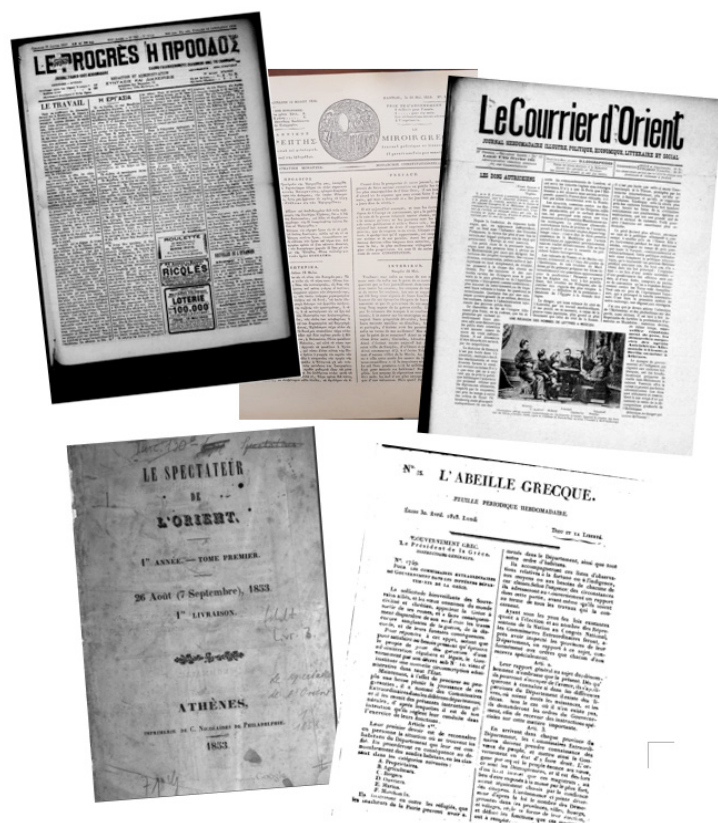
LE PROGRÈS Η ΠΡΟΟΔΟΣ

LE TRAVAIL

Η ΕΡΓΑΣΙΑ

ROULETTE

RICQLÈS

LOTERIE 100.000

MIROIR GREC

ΚΑΘΡΕΠΤΗΣ

LeCourrier d'Orient

JOURNAL HEBDOMADAIRE ILLUSTRÉ, POLITIQUE, ÉCONOMIQUE, LITTÉRAIRE ET SOCIAL

LES DONS AUTRICHIENS

LE SPECTATEUR DE L'ORIENT.

1re ANNÉE. — TOME PREMIER.

26 Août (7 Septembre), 1833.

1re LIVRAISON.

ATHÈNES,

IMPRIMERIE DE C. NICOLAÏDES DE PHILADELPHIE.

1833.

No 13 L'ABEILLE GRECQUE.

FEUILLE PÉRIODIQUE HEBDOMADAIRE.

Égine 24 Avril 1828 Lundi

Dieu et la Liberté.

GOUVERNEMENT GREC.

Le Président de la Grèce.

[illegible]